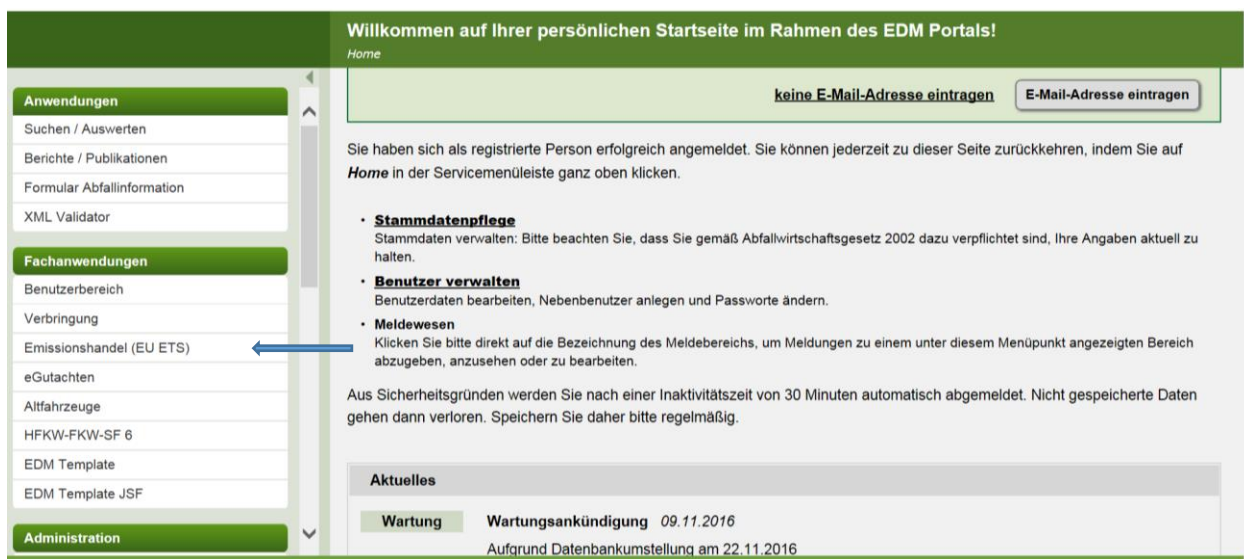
Willkommen auf Ihrer persönlichen Startseite im Rahmen des EDM Portals!
Home

Anwendungen
Suchen / Auswerten
Berichte / Publikationen
Formular Abfallinformation
XML Validator

Fachanwendungen
Benutzerbereich
Verbringung
Emissionshandel (EU ETS)
eGutachten
Altfahrzeuge
HFKW-FKW-SF 6
EDM Template
EDM Template JSF

Administration

keine E-Mail-Adresse eintragen
E-Mail-Adresse eintragen

Sie haben sich als registrierte Person erfolgreich angemeldet. Sie können jederzeit zu dieser Seite zurückkehren, indem Sie auf Home in der Servicemenüleiste ganz oben klicken.

· Stammdatenpflege
Stammdaten verwalten: Bitte beachten Sie, dass Sie gemäß Abfallwirtschaftsgesetz 2002 dazu verpflichtet sind, Ihre Angaben aktuell zu halten.

· Benutzer verwalten
Benutzerdaten bearbeiten, Nebenbenutzer anlegen und Passworte ändern.

· Meldewesen
Klicken Sie bitte direkt auf die Bezeichnung des Meldebereichs, um Meldungen zu einem unter diesem Menüpunkt angezeigten Bereich abzugeben, anzusehen oder zu bearbeiten.

Aus Sicherheitsgründen werden Sie nach einer Inaktivitätszeit von 30 Minuten automatisch abgemeldet. Nicht gespeicherte Daten gehen dann verloren. Speichern Sie daher bitte regelmäßig.

Aktuelles

Wartung
Wartungsankündigung 09.11.2016
Aufgrund Datenbankumstellung am 22.11.2016